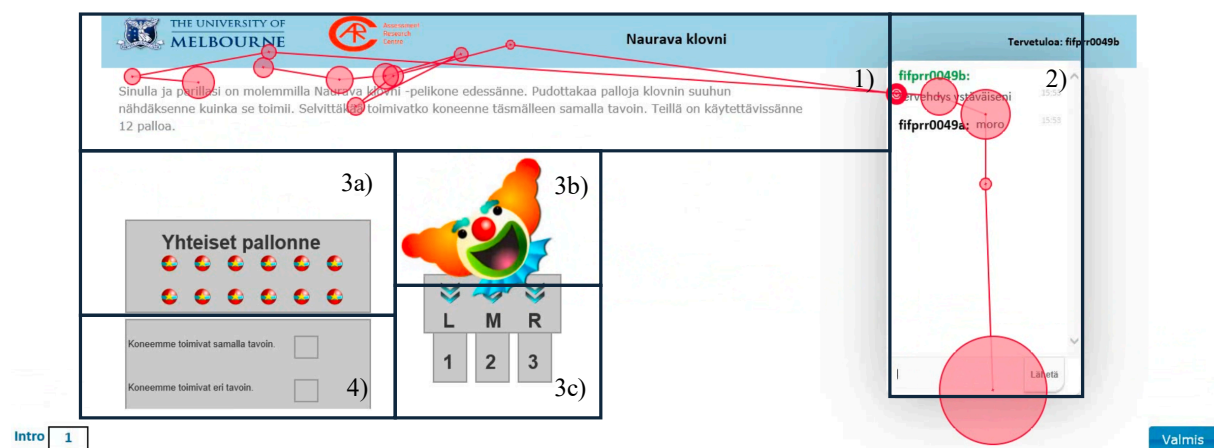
THE UNIVERSITY OF MELBOURNE

Assessment Research Centre

Naurava klovni

Tervetuloa: fifprr0049b

1)

2)

Sinulla ja parillasi on molemmilla Naurava klovni -pelikone edessänne. Pudottakaa palloja klovnin suuhun nähdäksenne kuinka se toimii. Selvittäkää toimivatko koneenne täsmälleen samalla tavoin. Teillä on käytettävissänne 12 palloa.

fifprr0049b:
Tervehdys ystäväiseni 15:53

fifprr0049a: moro 15:53

3a)

Yhteiset pallonne

3b)

L M R

1 2 3

3c)

Koneemme toimivat samalla tavoin.

Koneemme toimivat eri tavoin.

4)

Lähetä

Intro 1

Valmis